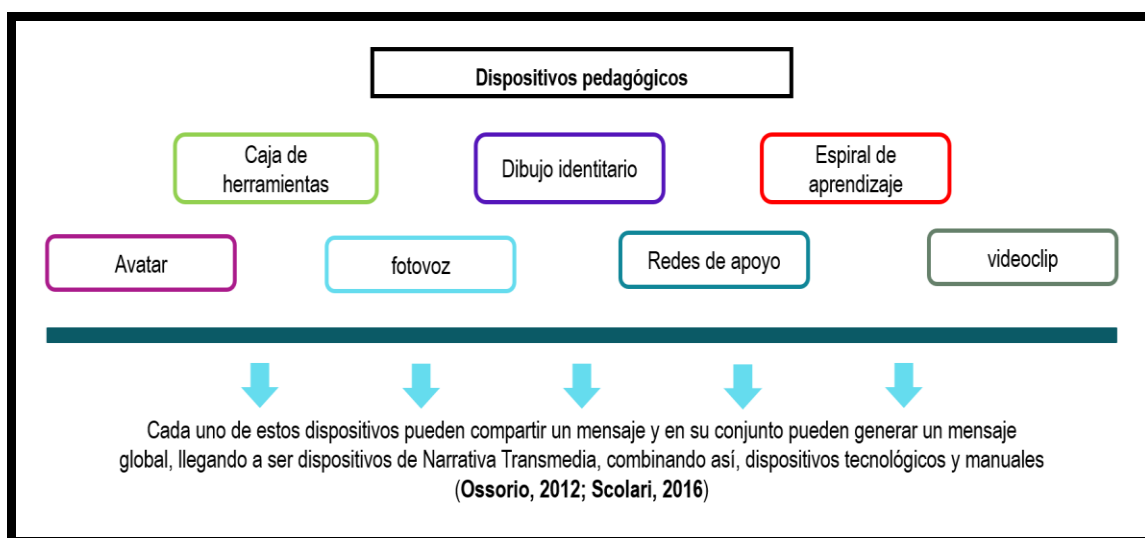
Dispositivos pedagógicos

Caja de herramientas

Dibujo identitario

Espiral de aprendizaje

Avatar

fotovoz

Redes de apoyo

videoclip

Cada uno de estos dispositivos pueden compartir un mensaje y en su conjunto pueden generar un mensaje global, llegando a ser dispositivos de Narrativa Transmedia, combinando así, dispositivos tecnológicos y manuales (Ossorio, 2012; Scolari, 2016)